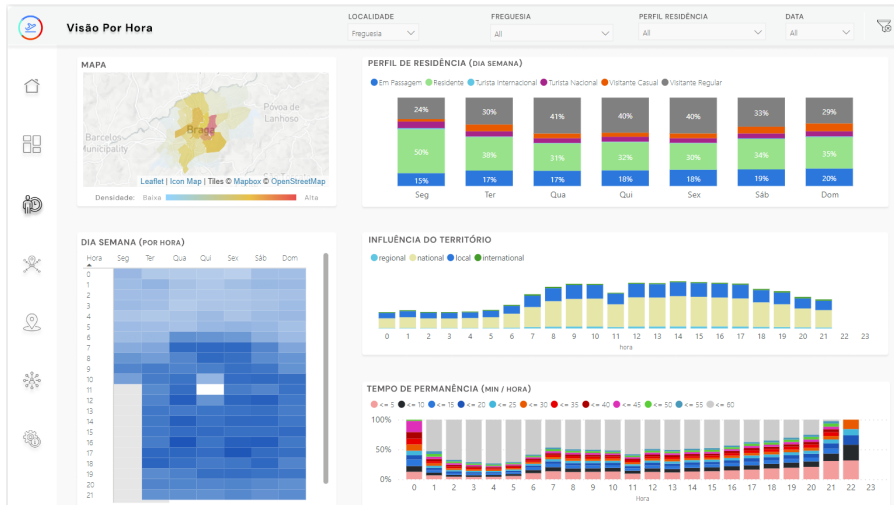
Visão Por Hora

LOCALIDADE
Freguesia

FREGUESIA
All

PERFIL RESIDÊNCIA
All

DATA
All

MAPA

Póvoa de Lanhoso
Barcelos
Municipality
Braga

Leaflet | Icon Map | Tiles © Mapbox © OpenStreetMap

Densidade: Baixa Alta

PERFIL DE RESIDÊNCIA (DIA SEMANA)

Em Passagem Residente Turista Internacional Turista Nacional Visitante Casual Visitante Regular

| | Seg | Ter | Qua | Qui | Sex | Sáb | Dom |
|---|---|---|---|---|---|---|---|
| | 24% | 30% | 41% | 40% | 40% | 33% | 29% |
| | 50% | 38% | 31% | 32% | 30% | 34% | 35% |
| | 15% | 17% | 17% | 18% | 18% | 19% | 20% |

DIA SEMANA (POR HORA)

| Hora | Seg | Ter | Qua | Qui | Sex | Sáb | Dom |
|---|---|---|---|---|---|---|---|
| 0 | | | | | | | |
| 1 | | | | | | | |
| 2 | | | | | | | |
| 3 | | | | | | | |
| 4 | | | | | | | |
| 5 | | | | | | | |
| 6 | | | | | | | |
| 7 | | | | | | | |
| 8 | | | | | | | |
| 9 | | | | | | | |
| 10 | | | | | | | |
| 11 | | | | | | | |
| 12 | | | | | | | |
| 13 | | | | | | | |
| 14 | | | | | | | |
| 15 | | | | | | | |
| 16 | | | | | | | |
| 17 | | | | | | | |
| 18 | | | | | | | |
| 19 | | | | | | | |
| 20 | | | | | | | |
| 21 | | | | | | | |

INFLUÊNCIA DO TERRITÓRIO

regional national local international

0 1 2 3 4 5 6 7 8 9 10 11 12 13 14 15 16 17 18 19 20 21 22 23
hora

TEMPO DE PERMANÊNCIA (MIN / HORA)

<= 5 <= 10 <= 15 <= 20 <= 25 <= 30 <= 35 <= 40 <= 45 <= 50 <= 55 <= 60

100%
50%
0%

0 1 2 3 4 5 6 7 8 9 10 11 12 13 14 15 16 17 18 19 20 21 22 23
Hora